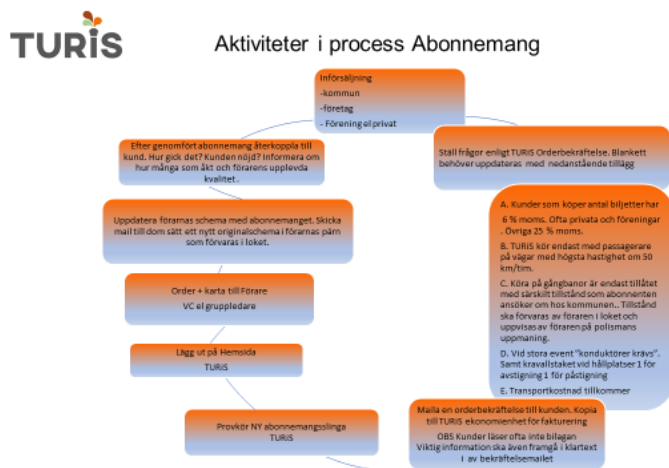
TURiS

Aktiviteter i process Abonnemang

Införsäljning
-kommun
-företag
- Förening el privat

Ställ frågor enligt TURiS Orderbekräftelse. Blankett behöver uppdateras med nedanstående tillägg

A. Kunder som köper antal biljetter har 6 % moms. Ofta privata och föreningar . Övriga 25 % moms.

B. TURiS kör endast med passagerare på vägar med högsta hastighet om 50 km/tim.

C. Köra på gångbanor är endast tillåtet med särskilt tillstånd som abonnenten ansöker om hos kommunen.. Tillstånd ska förvaras av föraren i loket och uppvisas av föraren på polismans uppmaning.

D. Vid stora event "konduktörer krävs". Samt kravallstaket vid hållplatser 1 för avstigning 1 för påstigning

E. Transportkostnad tillkommer

Maila en orderbekräftelse till kunden. Kopia till TURiS ekonomienhet för fakturering
OBS Kunder läser ofta inte bilagan Viktig information ska även framgå i klartext i av bekräftelsemailet

Provkör NY abonnemangsslinga TURiS

Lägg ut på Hemsida TURiS

Order + karta till Förare VC el gruppledare

Uppdatera förarnas schema med abonnemanget. Skicka mail till dom samt ett nytt originalschema i förarnas pärm som förvaras i loket.

Efter genomfört abonnemang återkoppla till kund. Hur gick det? Kunden nöjd? Informera om hur många som åkt och förarens upplevda kvalitet .